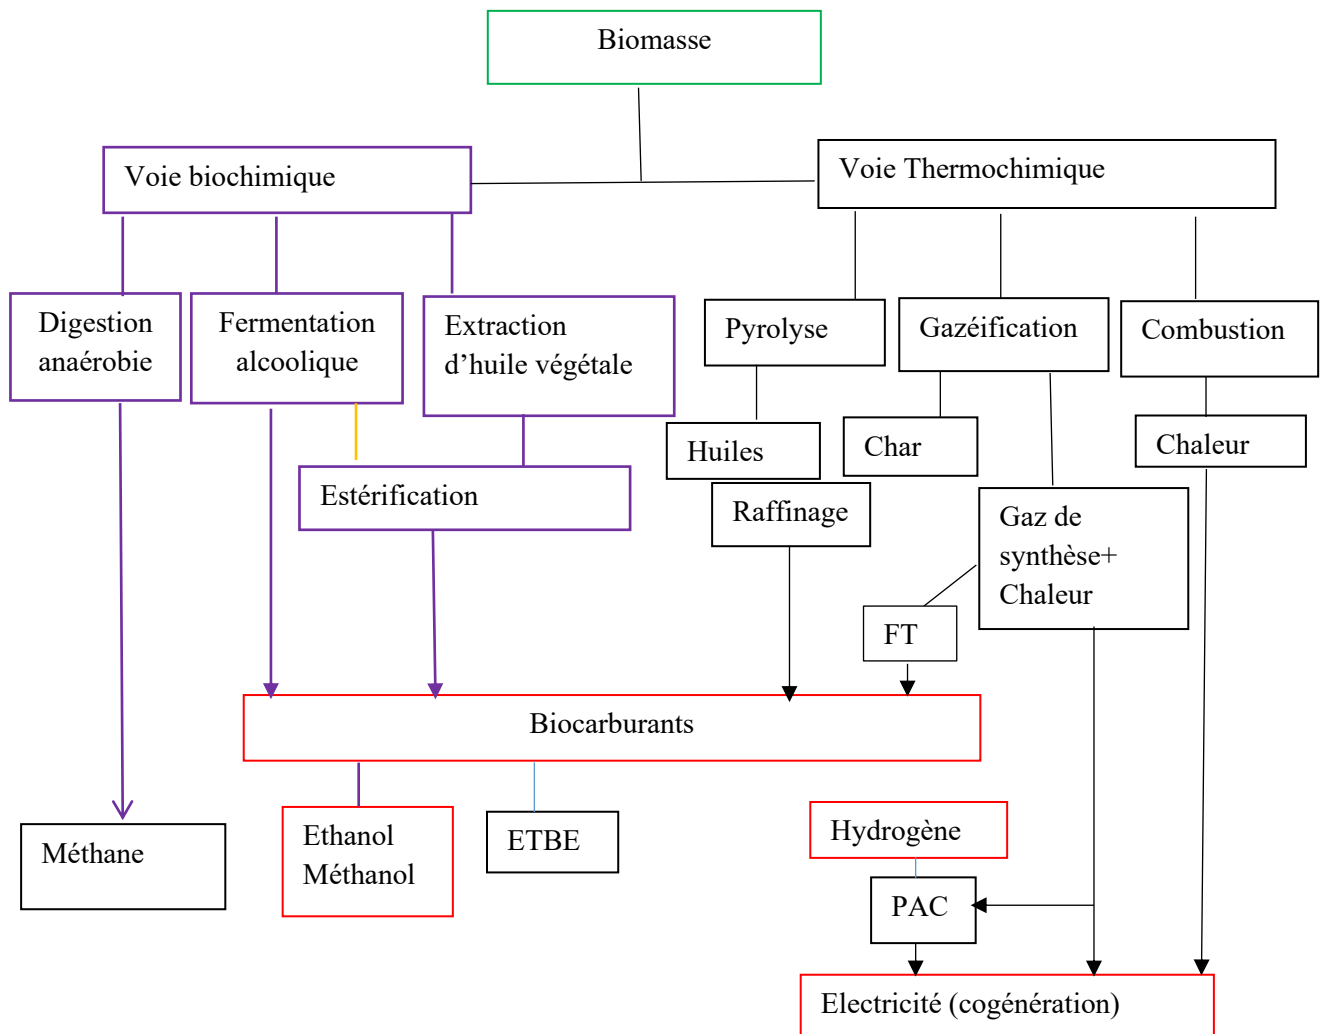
Biomasse

Voie biochimique

Voie Thermochimique

Digestion anaérobie

Fermentation alcoolique

Extraction d'huile végétale

Pyrolyse

Gazéification

Combustion

Huiles

Char

Chaleur

Estérification

Raffinage

Gaz de synthèse+ Chaleur

FT

Biocarburants

Méthane

Ethanol Méthanol

ETBE

Hydrogène

PAC

Electricité (cogénération)